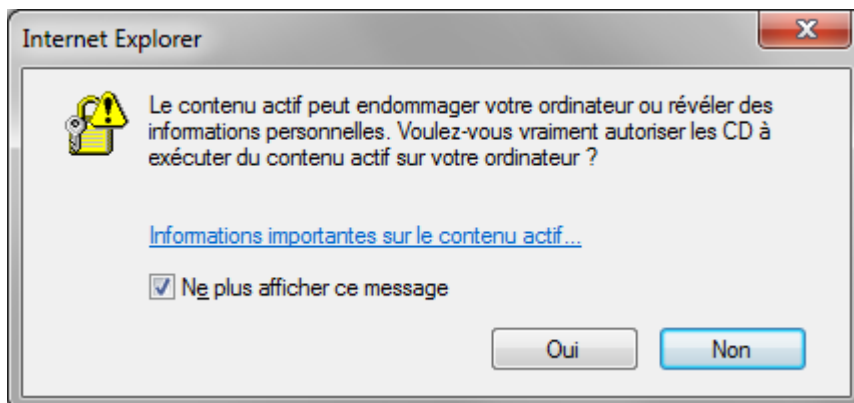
Internet Explorer

X

Le contenu actif peut endommager votre ordinateur ou révéler des informations personnelles. Voulez-vous vraiment autoriser les CD à exécuter du contenu actif sur votre ordinateur ?

Informations importantes sur le contenu actif...

Ne plus afficher ce message

Oui

Non